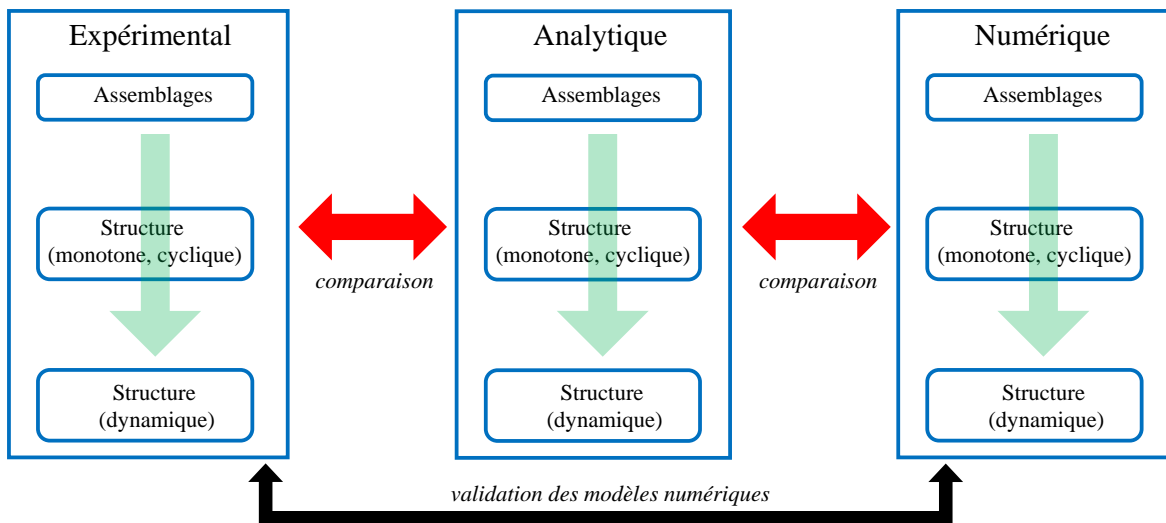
Expérimental

Assemblages

Structure (monotone, cyclique)

Structure (dynamique)

comparaison

Analytique

Assemblages

Structure (monotone, cyclique)

Structure (dynamique)

comparaison

Numérique

Assemblages

Structure (monotone, cyclique)

Structure (dynamique)

validation des modèles numériques